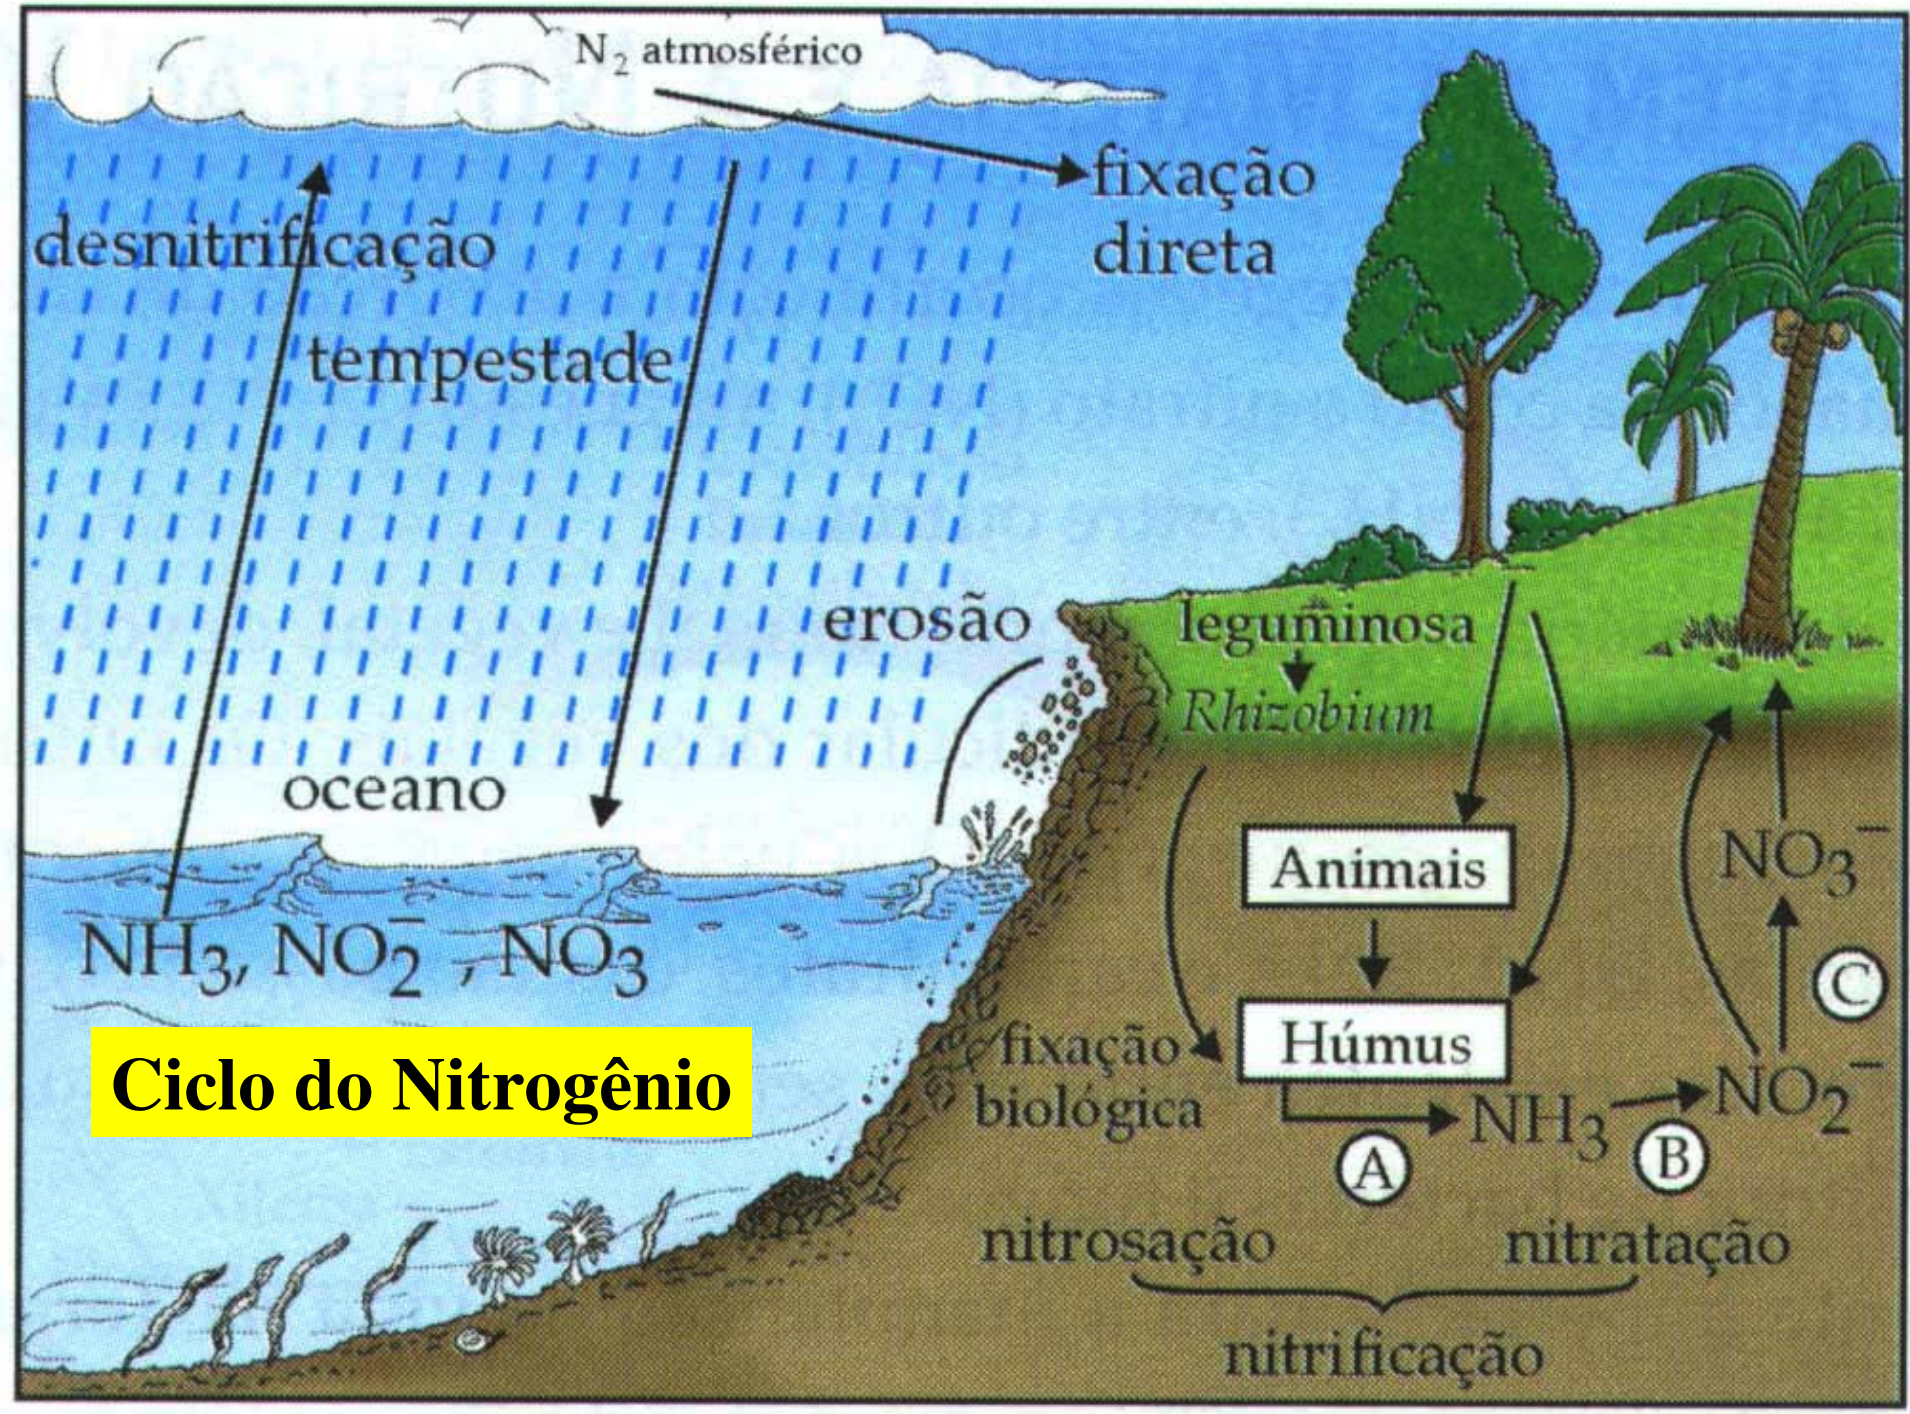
$N_2$ atmosférico

fixação direta

desnitrificação

tempestade

erosão

leguminosa

Rhizobium

oceano

Animais

$NH_3$, $NO_2^-$, $NO_3$

$NO_3^-$

Ciclo do Nitrogênio

fixação biológica

Húmus

C

$NH_3$

$NO_2^-$

A

B

nitrosação

nitratação

nitrificação